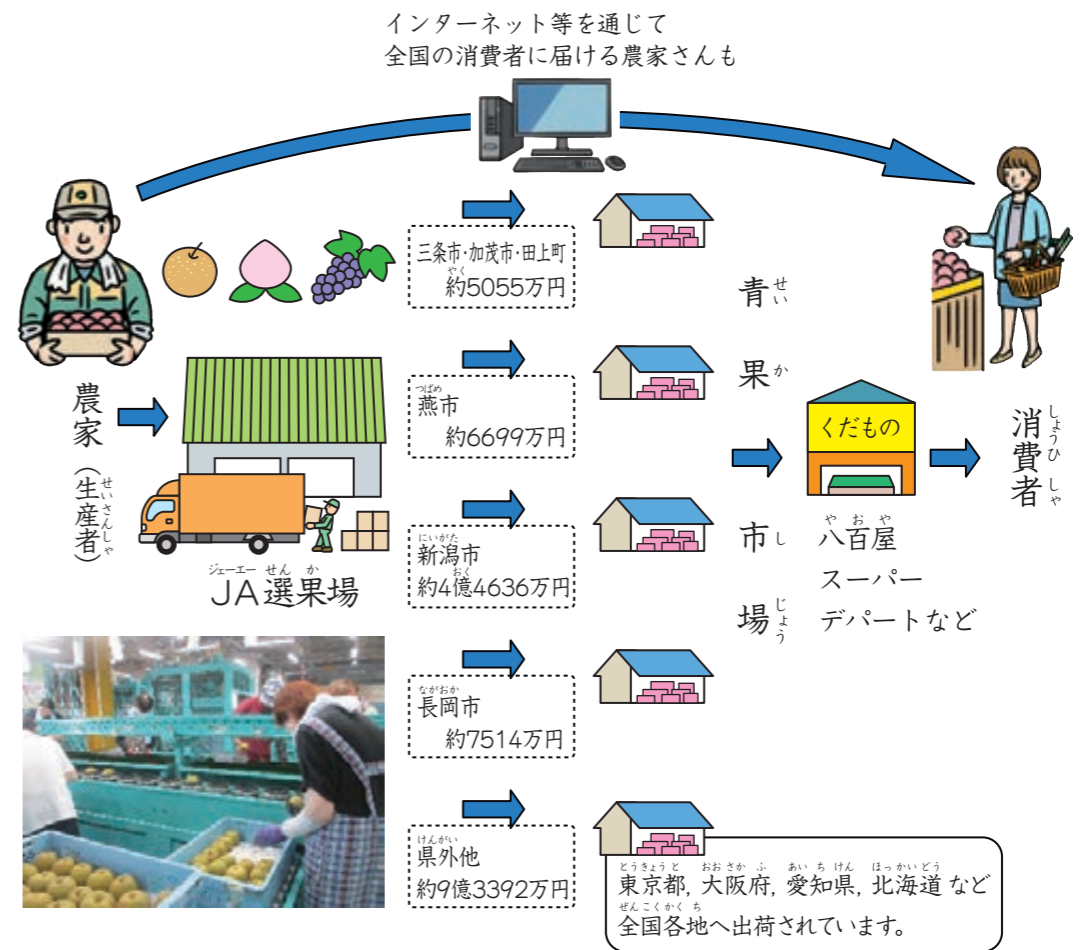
インターネット等を通じて
全国の消費者に届ける農家さんも

農家（生産者）

JA選果場

三条市・加茂市・田上町
約5055万円

燕市
約6699万円

新潟市
約4億4636万円

長岡市
約7514万円

県外他
約9億3392万円

青果市場

くだもの

八百屋
スーパー
デパートなど

消費者

東京都，大阪府，愛知県，北海道 など
全国各地へ出荷されています。